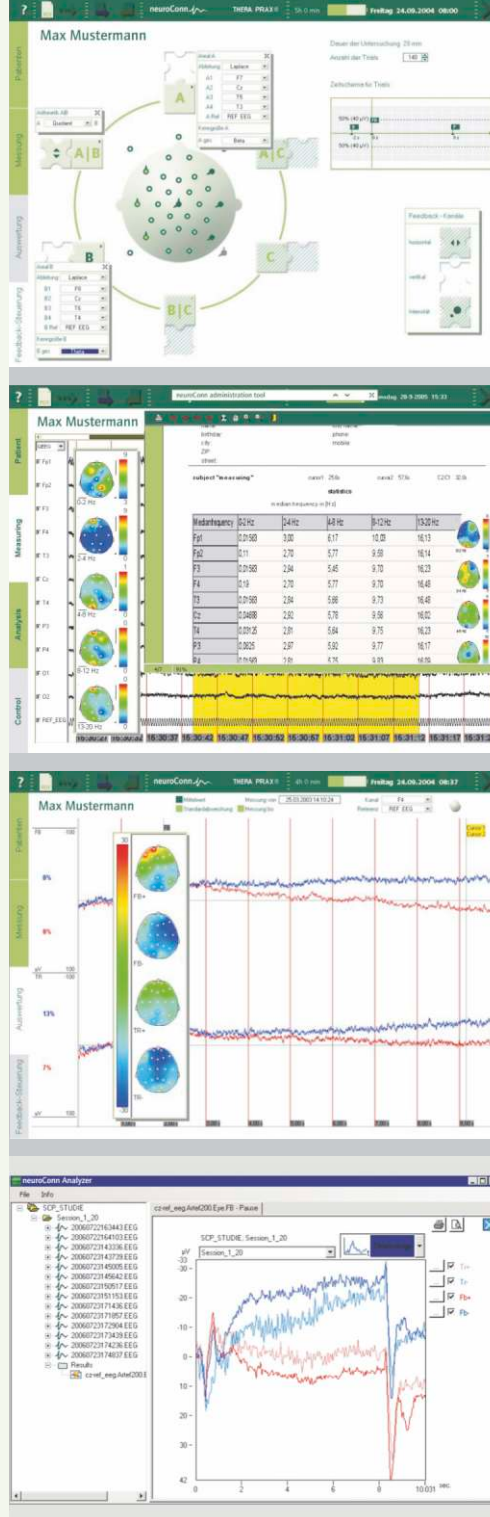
? neuroConn THERA PRAX 5h 0 min Freitag 24.09.2004 08:00

Max Mustermann

Patienten

Messung

Auswertung

Feedback-Steuerung

Dauer der Untersuchung 20 min

Anzahl der Trials 140

Zeitschranke für Trials

Feedback - Kanäle

horizontal

vertikal

Ableitung Laplace

A1 F7

A2 Cz

A3 F8

A4 T3

A Ref REF EEG

Frequenzbänder

Beta

Quotient

A

A|B

A|C

B

B|C

C

B1 F8

B2 Cz

B3 T6

B4 T4

B Ref REF EEG

Delta

? neuroConn administration tool

Max Mustermann

Patient

Measuring

Analysis

Control

birthday

phone

ZIP

mobile

street

subject "measuring"

statistics

median frequency in [Hz]

| Medianfrequency | 0-2 Hz | 2-4 Hz | 4-8 Hz | 8-12 Hz | 13-20 Hz |
|---|---|---|---|---|---|
| Fp1 | 0,01563 | 3,00 | 6,17 | 10,03 | 16,13 |
| Fp2 | 0,11 | 2,70 | 5,77 | 9,59 | 16,14 |
| F3 | 0,01563 | 2,94 | 5,45 | 9,70 | 16,23 |
| F4 | 0,19 | 2,70 | 5,77 | 9,70 | 16,48 |
| T3 | 0,01563 | 2,84 | 5,66 | 9,73 | 16,48 |
| Cz | 0,04688 | 2,92 | 5,78 | 9,56 | 16,02 |
| T4 | 0,03125 | 2,81 | 5,64 | 9,75 | 16,23 |
| P3 | 0,0625 | 2,97 | 5,92 | 9,77 | 16,17 |

Fp1 Fp2 F3 F4 T3 Cz T4 P3 P4 O1 O2 REF_EEG

0-2 Hz 2-4 Hz 4-8 Hz 8-12 Hz 13-20 Hz

16:30:37 16:30:42 16:30:47 16:30:52 16:30:57 16:31:02 16:31:07 16:31:12 16:31:17

? neuroConn THERA PRAX 4h 0 min Freitag 24.09.2004 08:37

Max Mustermann

Patienten

Messung

Auswertung

Feedback-Steuerung

Mittelwert Standardabweichung Messung

Kanal F4 Referenz REF EEG

8% 6% 13% 7%

FB+ FB- TR+ TR-

30 -30

neuroConn Analyzer

File Info

SCP_STUDIE

Session_1_20

20060722163443.EEG

20060722164103.EEG

20060723143336.EEG

20060723143729.EEG

20060723145005.EEG

20060723145642.EEG

20060723150517.EEG

20060723151153.EEG

20060723171436.EEG

20060723171857.EEG

20060723172904.EEG

20060723173439.EEG

20060723174236.EEG

20060723174837.EEG

Results

cz-ref_eeg.Artef200.E

cz-ref_eeg.Artef200.Eye.FB - Pause

SCP_STUDIE, Session_1_20

Session_1_20

µV -33

Tr-

Tr+

Fb+

Fb-

-30 -20 -10 0 10 20 30 42

0 2 4 6 8 10.031 sec